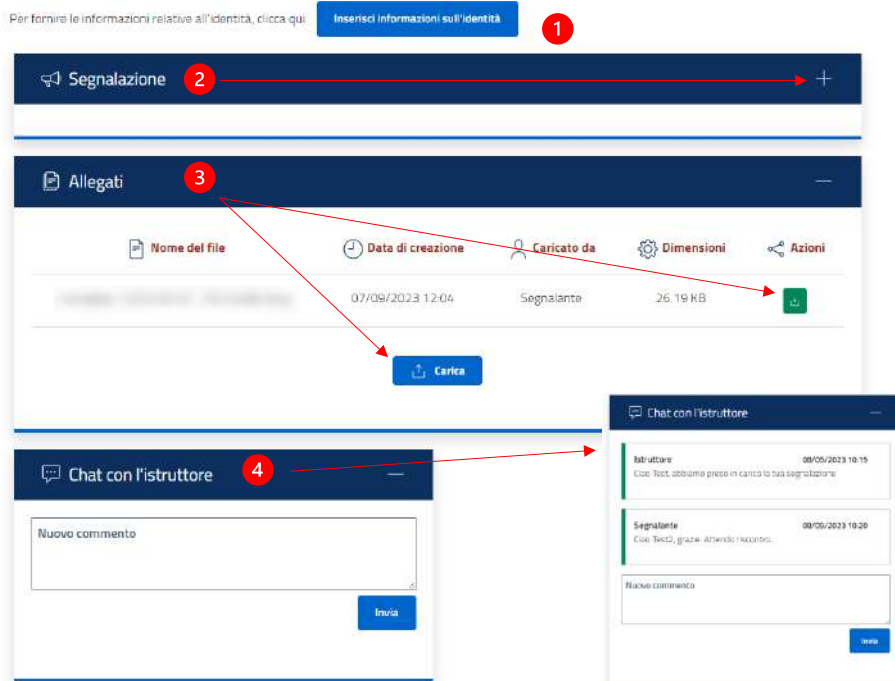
Per fornire le informazioni relative all'identità, clicca qui Inserisci informazioni sull'identità

1

Segnalazione

2

+

Allegati

3

—

| Nome del file | Data di creazione | Caricato da | Dimensioni | Azioni |
|---|---|---|---|---|
| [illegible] | 07/09/2023 12:04 | Segnalante | 26.19 KB | |

Carica

Chat con l'istruttore

4

—

Nuovo commento

Invia

Chat con l'istruttore

—

Istruttore 08/09/2023 10:15
Ciao Test, abbiamo preso in carico la tua segnalazione

Segnalante 08/09/2023 10:20
Ciao Test2, grazie. Attendo riscontro.

Nuovo commento

Invia